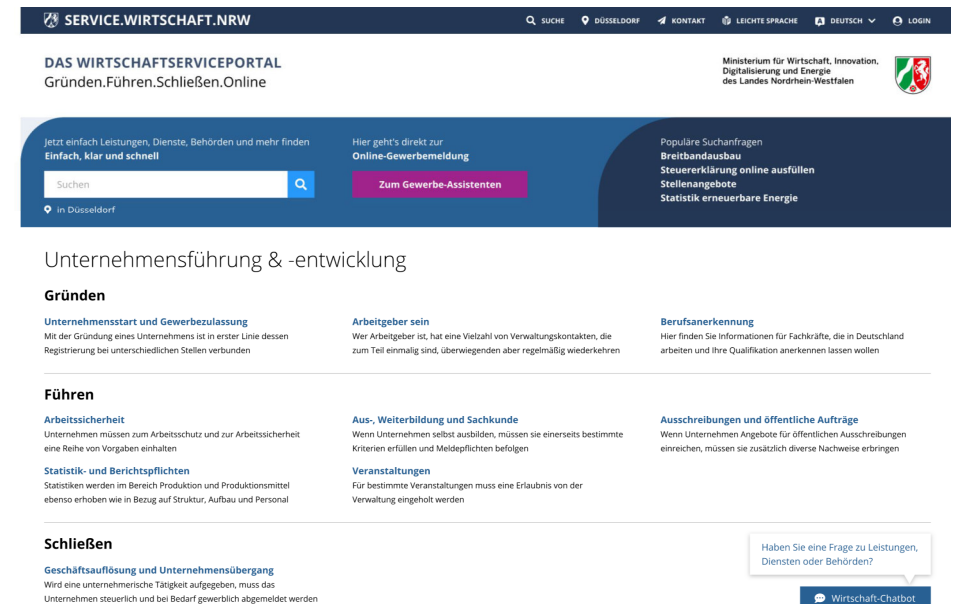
SERVICE.WIRTSCHAFT.NRW

SUCHE DÜSSELDORF KONTAKT LEICHTE SPRACHE DEUTSCH LOGIN

DAS WIRTSCHAFTSERVICEPORTAL
Gründen.Führen.Schließen.Online

Ministerium für Wirtschaft, Innovation, Digitalisierung und Energie des Landes Nordrhein-Westfalen

Jetzt einfach Leistungen, Dienste, Behörden und mehr finden
Einfach, klar und schnell

Suchen

in Düsseldorf

Hier geht's direkt zur
Online-Gewerbemeldung

Zum Gewerbe-Assistenten

Populäre Suchanfragen
Breitbandausbau
Steuererklärung online ausfüllen
Stellenangebote
Statistik erneuerbare Energie

Unternehmensführung & -entwicklung

Gründen

Unternehmensstart und Gewerbezulassung
Mit der Gründung eines Unternehmens ist in erster Linie dessen Registrierung bei unterschiedlichen Stellen verbunden

Arbeitgeber sein
Wer Arbeitgeber ist, hat eine Vielzahl von Verwaltungskontakten, die zum Teil einmalig sind, überwiegenden aber regelmäßig wiederkehren

Berufsanerkennung
Hier finden Sie Informationen für Fachkräfte, die in Deutschland arbeiten und Ihre Qualifikation anerkennen lassen wollen

Führen

Arbeitssicherheit
Unternehmen müssen zum Arbeitsschutz und zur Arbeitssicherheit eine Reihe von Vorgaben einhalten

Aus-, Weiterbildung und Sachkunde
Wenn Unternehmen selbst ausbilden, müssen sie einerseits bestimmte Kriterien erfüllen und Meldepflichten befolgen

Ausschreibungen und öffentliche Aufträge
Wenn Unternehmen Angebote für öffentlichen Ausschreibungen einreichen, müssen sie zusätzlich diverse Nachweise erbringen

Statistik- und Berichtspflichten
Statistiken werden im Bereich Produktion und Produktionsmittel ebenso erhoben wie in Bezug auf Struktur, Aufbau und Personal

Veranstaltungen
Für bestimmte Veranstaltungen muss eine Erlaubnis von der Verwaltung eingeholt werden

Schließen

Geschäftsauflösung und Unternehmensübergang
Wird eine unternehmerische Tätigkeit aufgegeben, muss das Unternehmen steuerlich und bei Bedarf gewerblich abgemeldet werden

Haben Sie eine Frage zu Leistungen, Diensten oder Behörden?

Wirtschaft-Chatbot